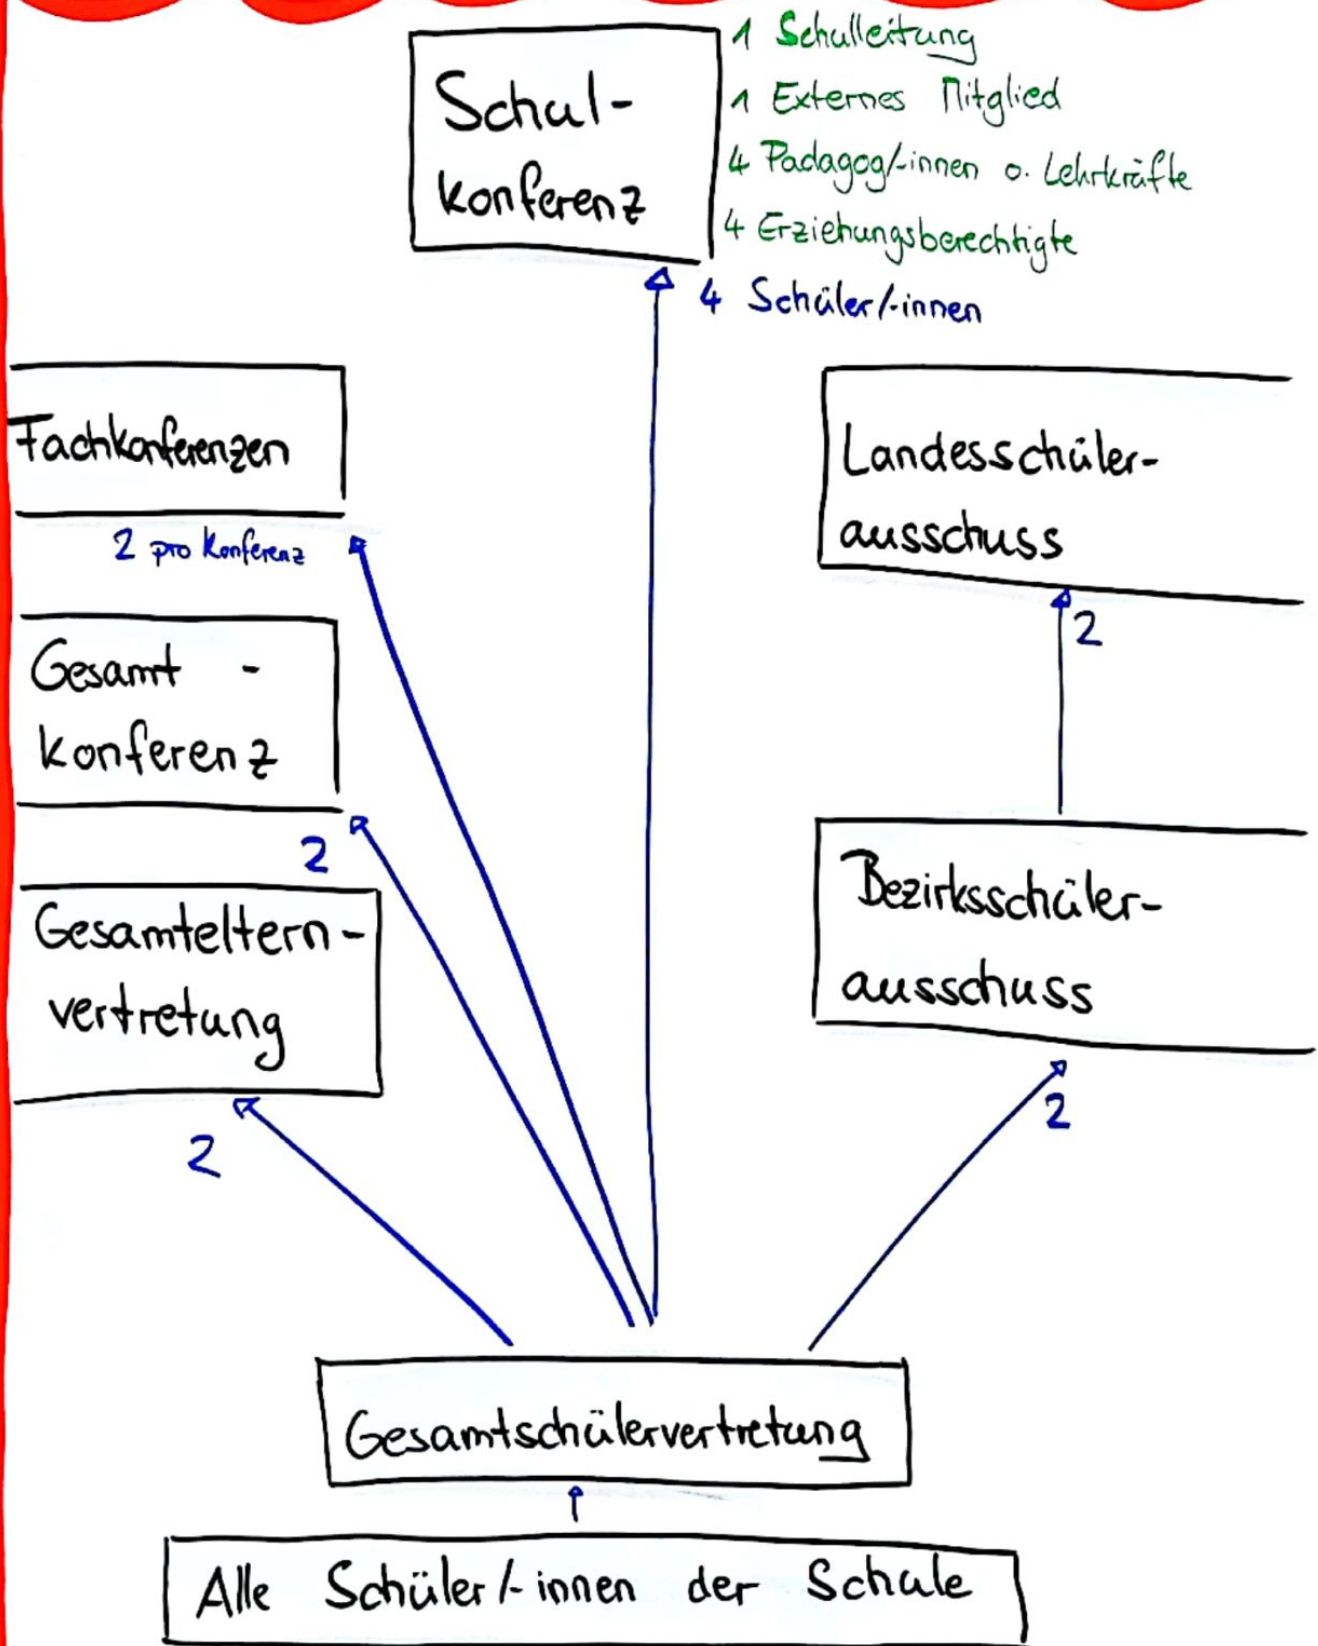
Schulkonferenz

1 Schulleitung
1 Externes Mitglied
4 Padagog/-innen o. Lehrkräfte
4 Erziehungsberechtigte
4 Schüler/-innen

Fachkonferenzen

2 pro Konferenz

Landesschülerausschuss

2

Gesamtkonferenz

2

Bezirksschülerausschuss

Gesamtelternvertretung

2

2

Gesamtschülervertretung

Alle Schüler/-innen der Schule